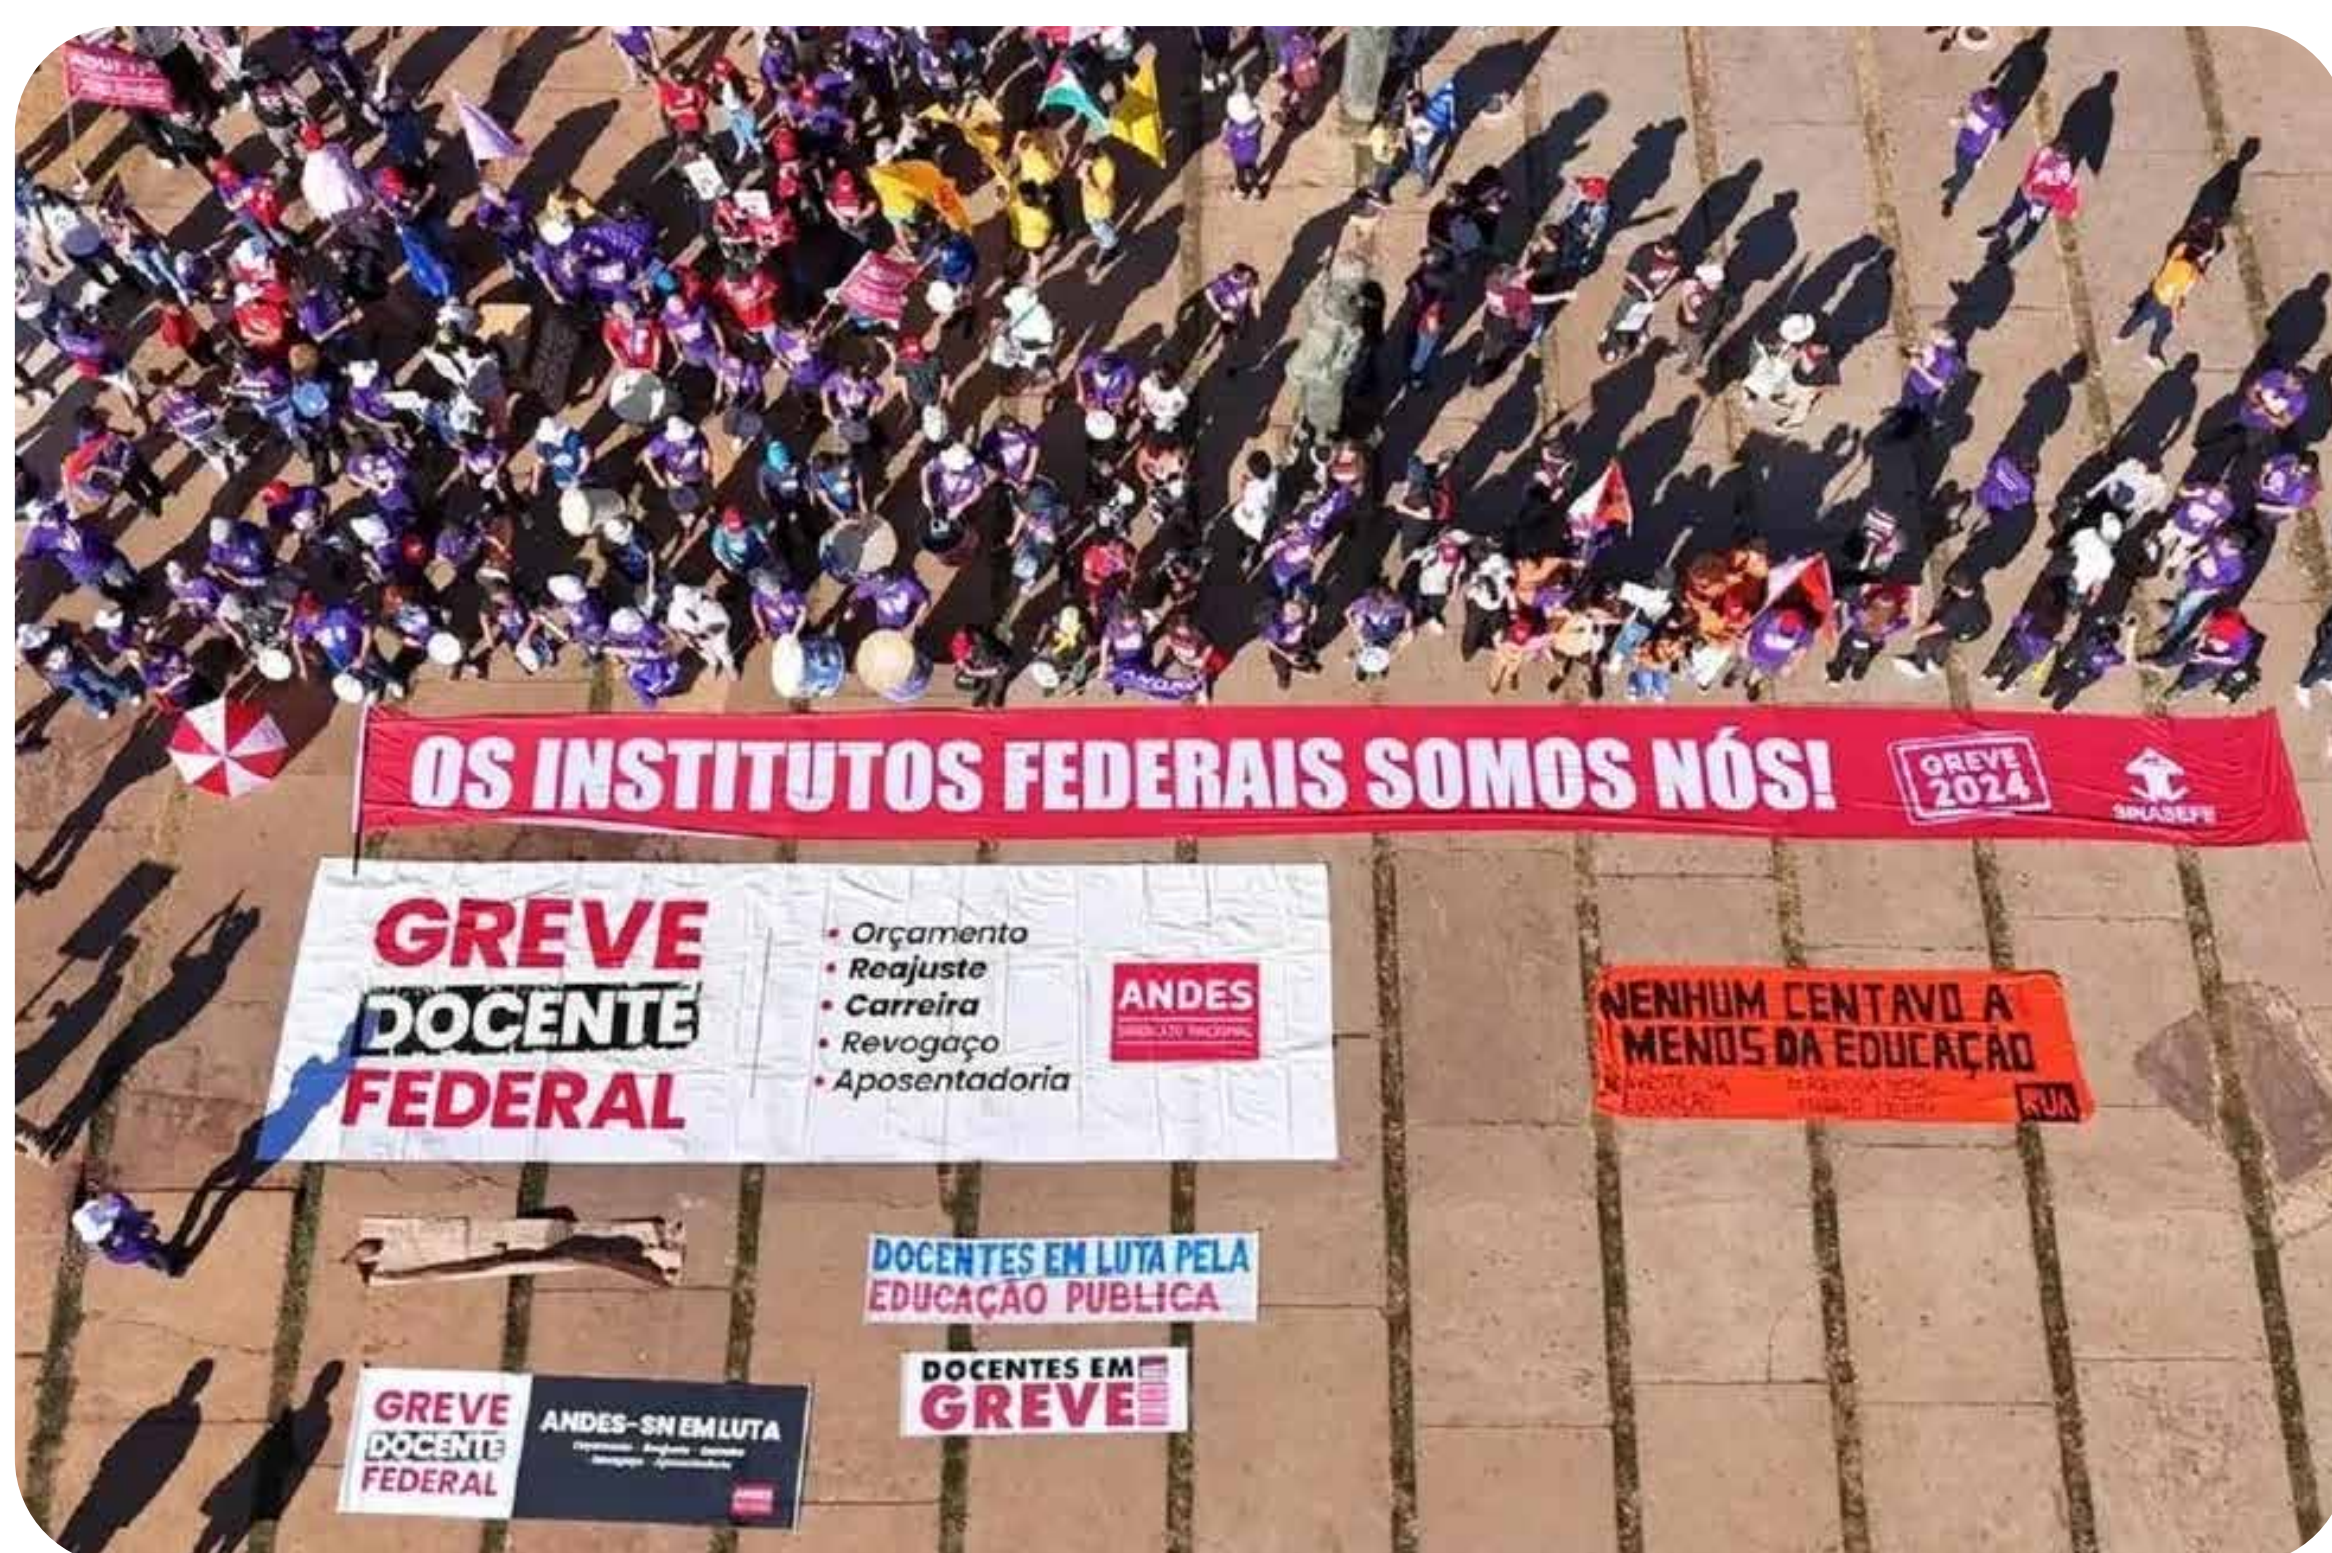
OS INSTITUTOS FEDERAIS SOMOS NÓS!

GREVE 2024

SINASEFE

GREVE DOCENTE FEDERAL

• Orçamento
• Reajuste
• Carreira
• Revogaço
• Aposentadoria

ANDES SINDICATO NACIONAL

NENHUM CENTAVO A MENOS DA EDUCAÇÃO

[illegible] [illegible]

RUA

DOCENTES EM LUTA PELA EDUCAÇÃO PUBLICA

DOCENTES EM GREVE

GREVE DOCENTE FEDERAL

ANDES-SN EM LUTA

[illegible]

ANDES